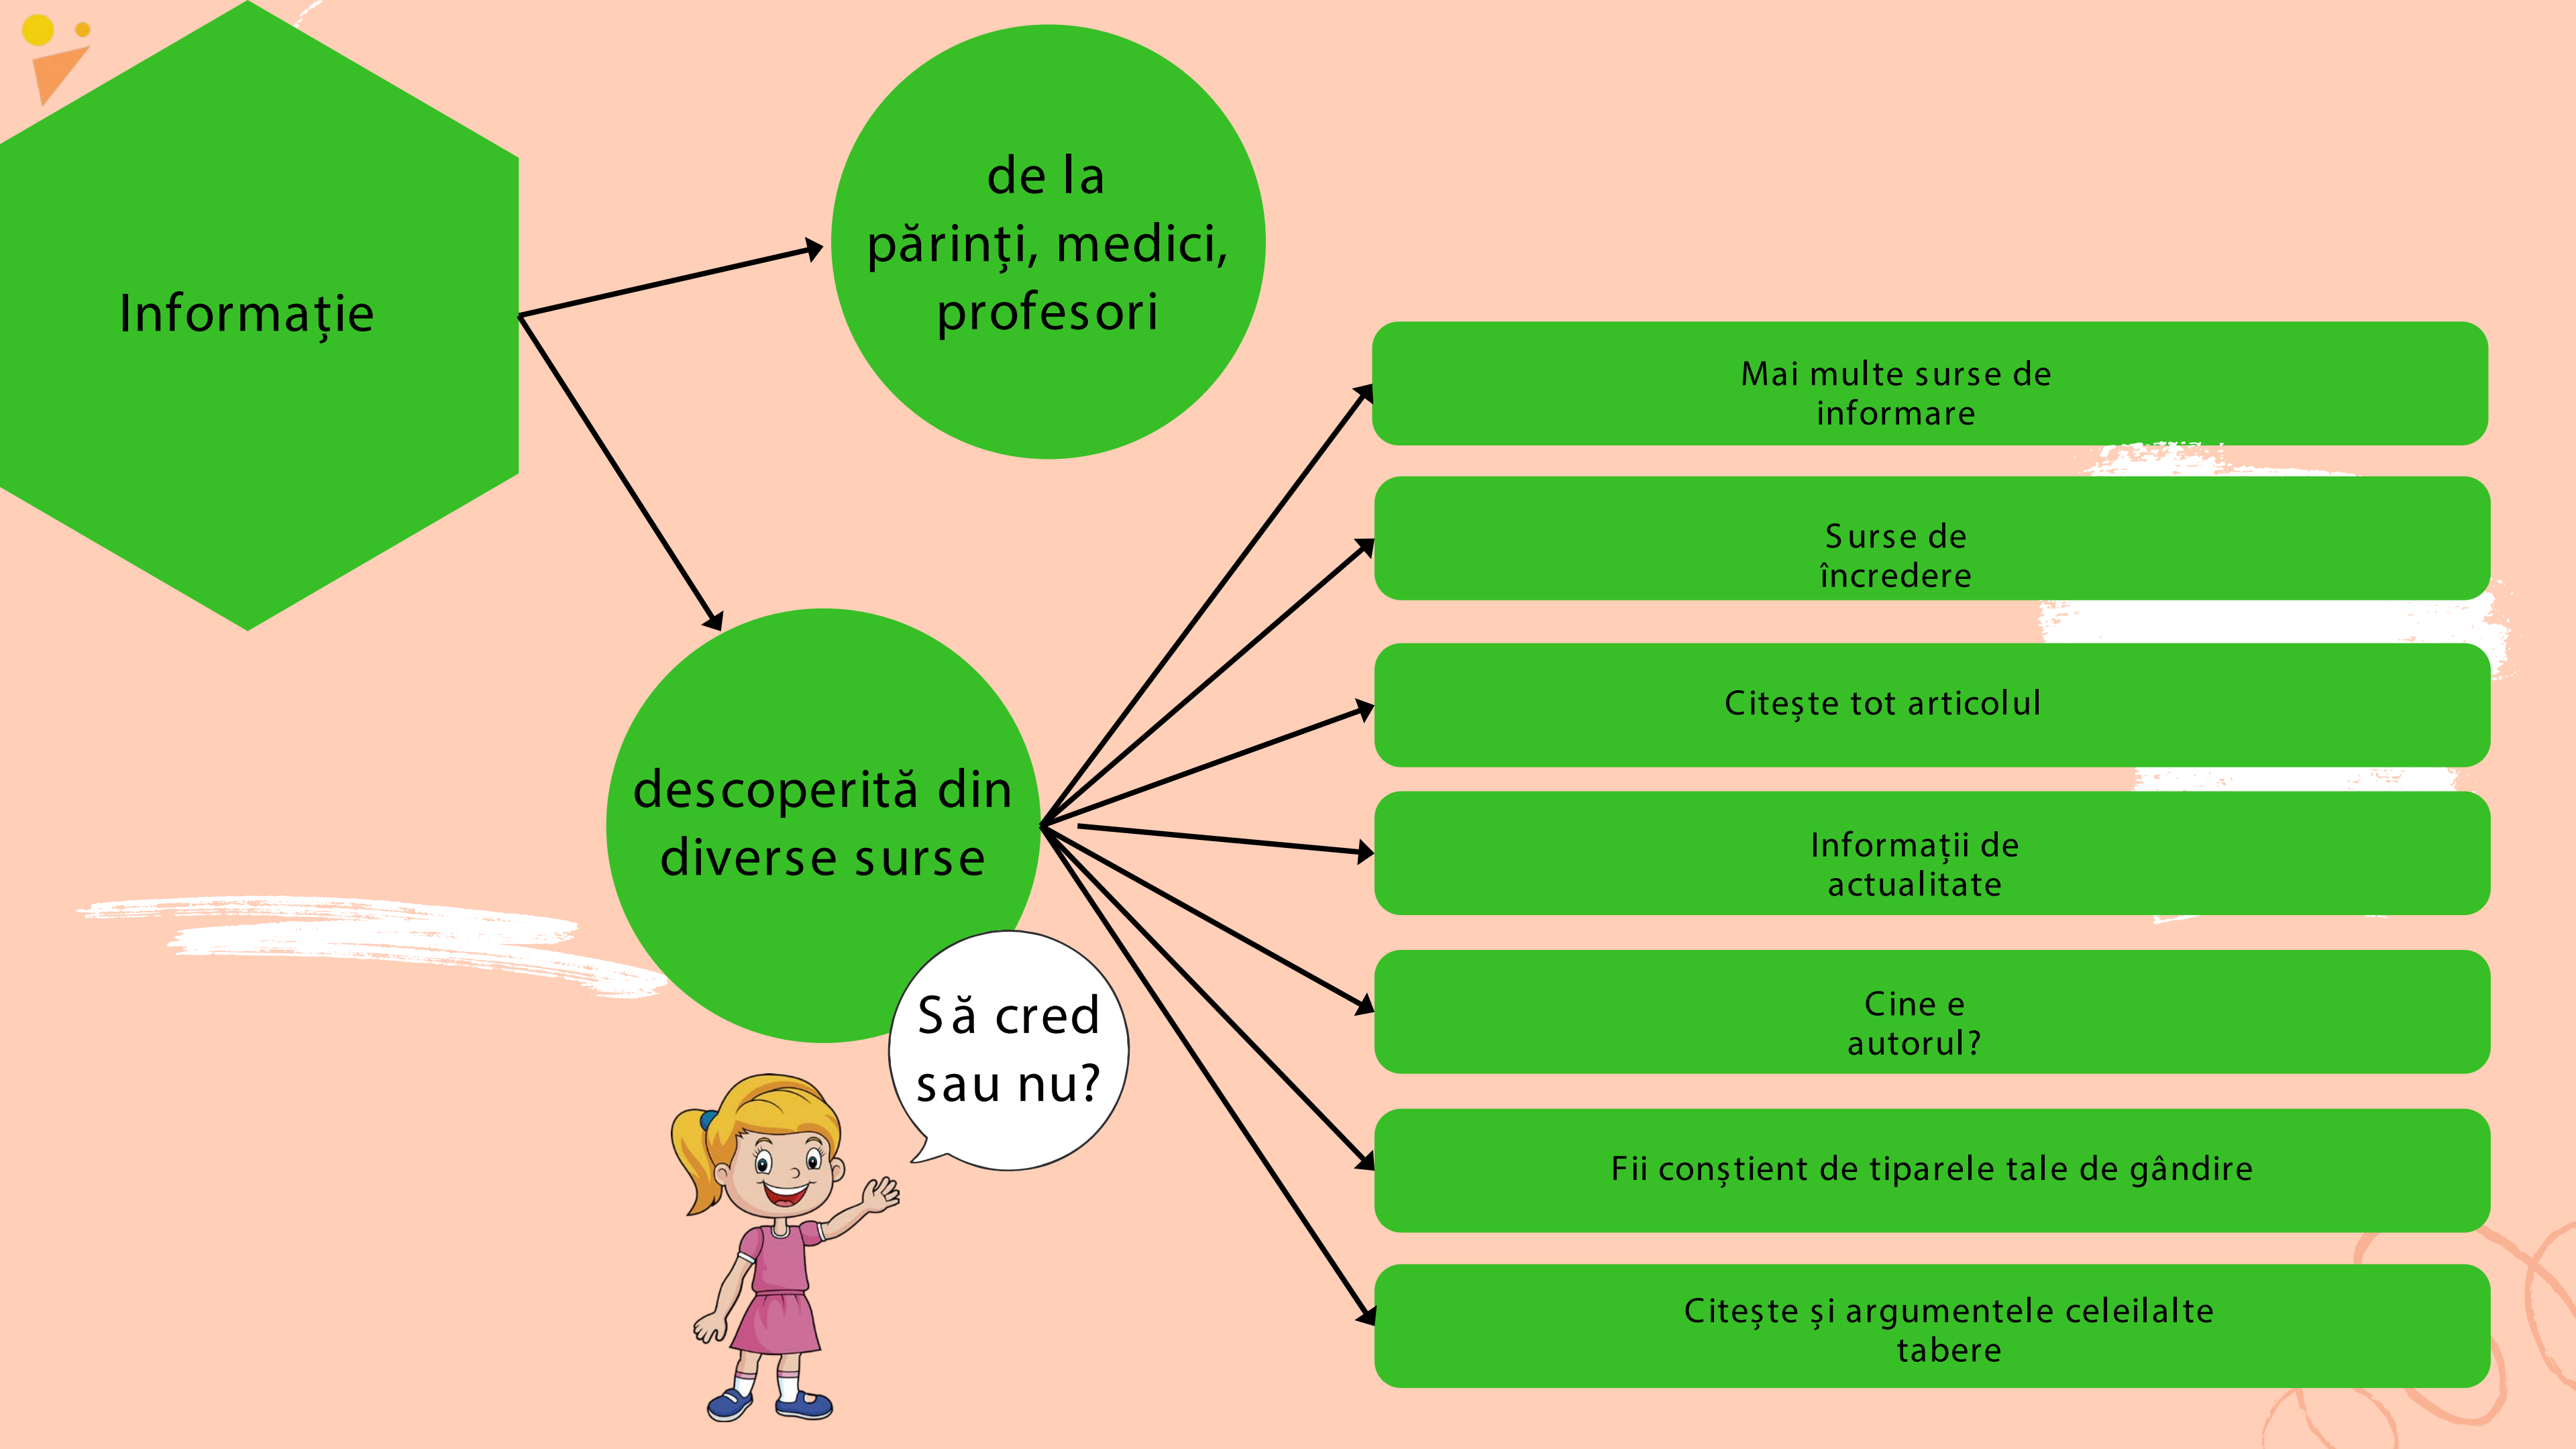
Informaţie

de la părinţi, medici, profesori

descoperită din diverse surse

Să cred sau nu?

Mai multe surse de informare

Surse de încredere

Citeşte tot articolul

Informaţii de actualitate

Cine e autorul?

Fii conştient de tiparele tale de gândire

Citeşte şi argumentele celeilalte tabere